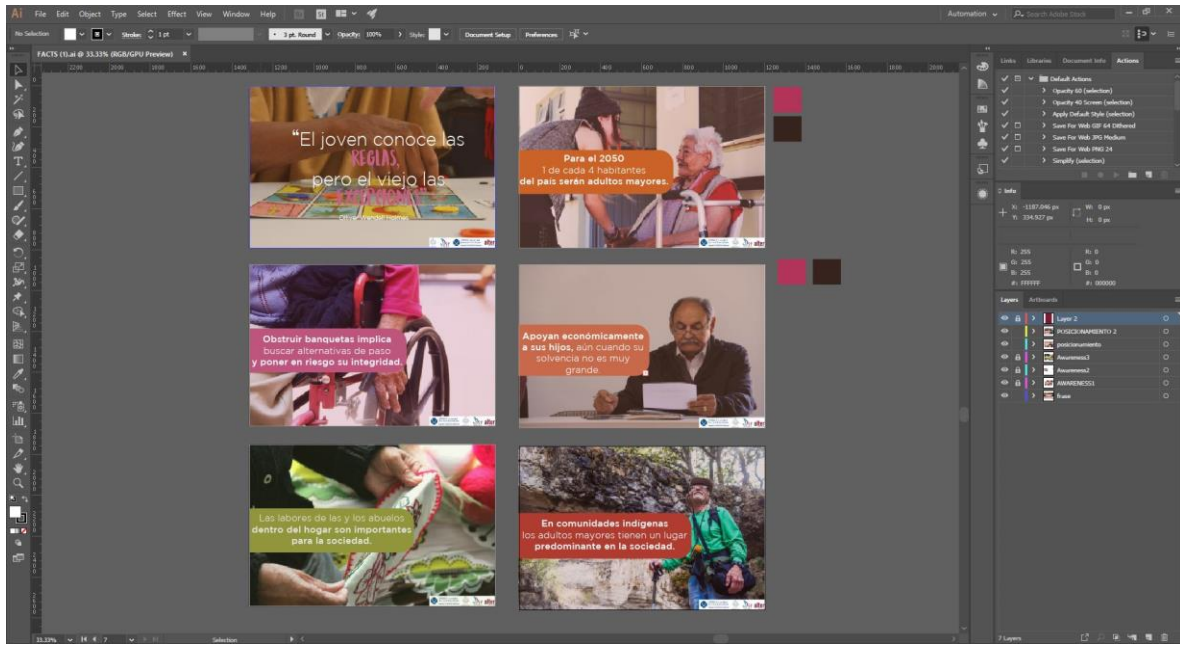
Ai File Edit Object Type Select Effect View Window Help

Automation Search Adobe Stock

No Selection Stroke: 1 pt 3 pt. Round Opacity: 100% Style: Document Setup Preferences

FACTS (1).ai @ 33.33% (RGB/GPU Preview) ×

"El joven conoce las REGLAS, pero el viejo las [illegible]

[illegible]

Para el 2050 1 de cada 4 habitantes del país serán adultos mayores.

Obstruir banquetas implica buscar alternativas de paso y poner en riesgo su integridad.

Apoyan económicamente a sus hijos, aún cuando su solvencia no es muy grande.

Las labores de las y los abuelos dentro del hogar son importantes para la sociedad.

En comunidades indígenas los adultos mayores tienen un lugar predominante en la sociedad.

Links Libraries Document Info Actions

Default Actions
Opacity 60 (selection)
Opacity 40 Screen (selection)
Apply Default Style (selection)
Save For Web GIF 64 Dithered
Save For Web JPG Medium
Save For Web PNG 24
Simplify (selection)

Info
X: -1187.046 px
Y: 334.927 px
W: 0 px
H: 0 px
R: 255
G: 255
B: 255
#: FFFFFF
R: 0
G: 0
B: 0
#: 000000

Layers Artboards

Layer 2
POSICIONAMIENTO 2
posicionamiento
Awareness3
Awareness2
AWARENESS1
frase

7 Layers

33.33% 7 Selection